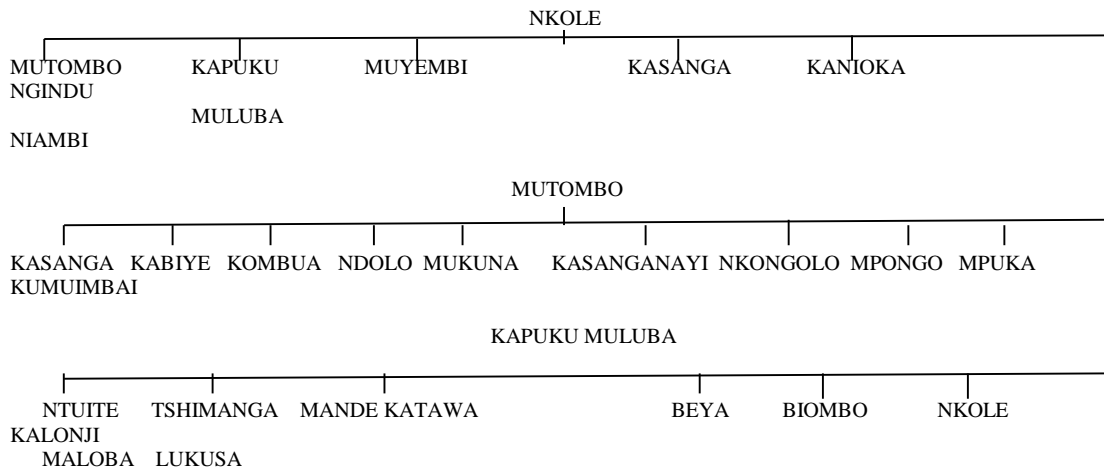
NKOLE

MUTOMBO NGINDU

KAPUKU MULUBA

MUYEMBI

KASANGA

KANIOKA

NIAMBI

MUTOMBO

KASANGA KUMUIMBAI

KABIYE

KOMBUA

NDOLO

MUKUNA

KASANGANAYI

NKONGOLO

MPONGO

MPUKA

KAPUKU MULUBA

NTUITE KALONJI

MALOBA

TSHIMANGA LUKUSA

MANDE KATAWA

BEYA

BIOMBO

NKOLE